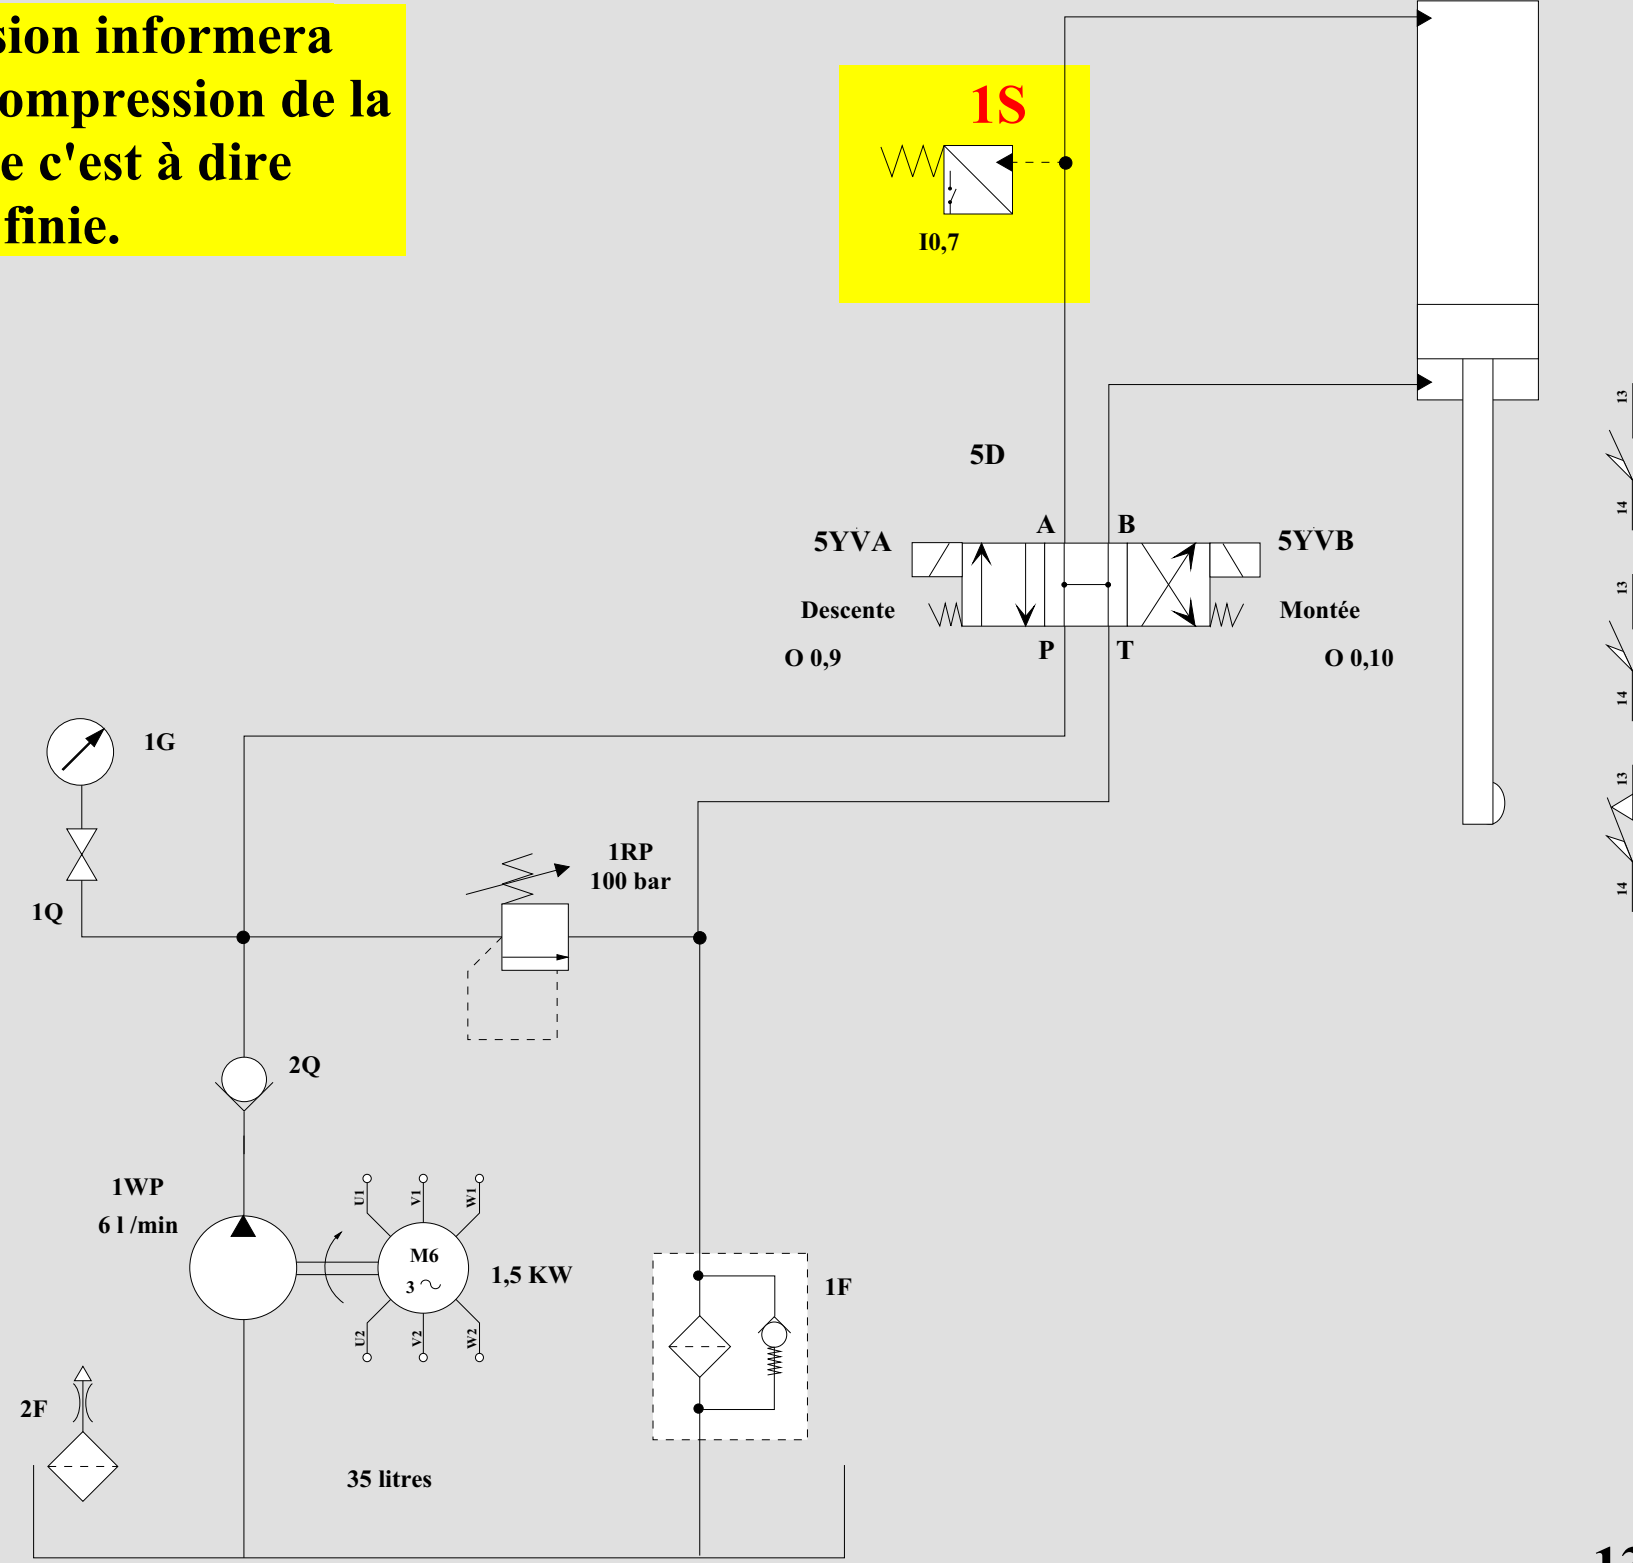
sion informera
ompression de la
e c'est à dire
finie.

1S

I0,7

5D

5YVA

A

B

5YVB

Descente

Montée

O 0,9

P

T

O 0,10

1G

1Q

1RP
100 bar

2Q

1WP
6 l /min

U1 V1 W1

M6
3 ~

1,5 KW

U2 V2 W2

1F

2F

35 litres

13
14
13
14
13
14